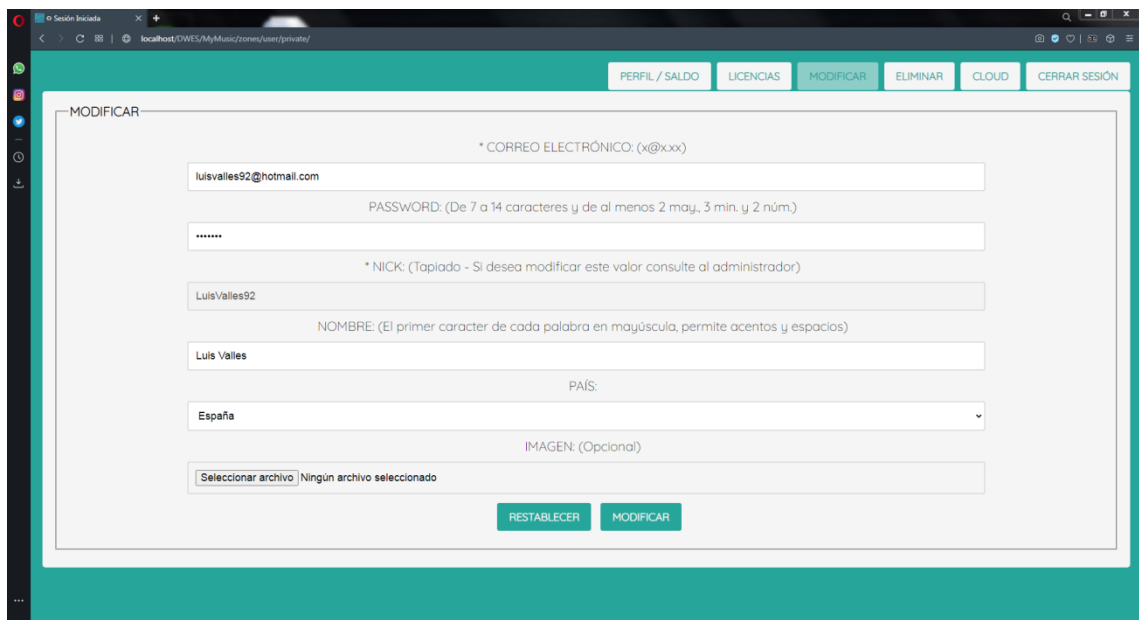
Sesión Iniciada

localhost/DWES/MyMusic/zones/user/private/

PERFIL / SALDO
LICENCIAS
MODIFICAR
ELIMINAR
CLOUD
CERRAR SESIÓN

MODIFICAR

* CORREO ELECTRÓNICO: (x@x.xx)

luisvalles92@hotmail.com

PASSWORD: (De 7 a 14 caracteres y de al menos 2 may., 3 min. y 2 núm.)

•••••••

* NICK: (Tapiado - Si desea modificar este valor consulte al administrador)

LuisValles92

NOMBRE: (El primer caracter de cada palabra en mayúscula, permite acentos y espacios)

Luis Valles

PAÍS:

España

IMAGEN: (Opcional)

Seleccionar archivo Ningún archivo seleccionado

RESTABLECER
MODIFICAR